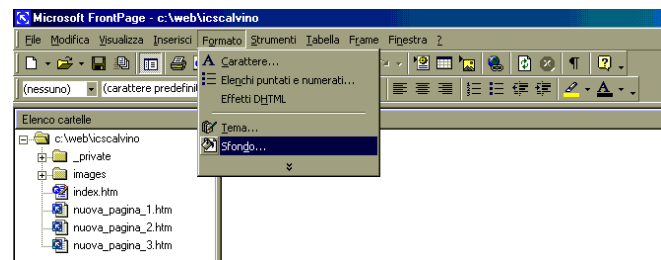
Microsoft FrontPage - c:\web\icscalvino

File Modifica Visualizza Inserisci Formato Strumenti Tabella Frame Finestra ?

(nessuno) (carattere predefinit

Carattere...
Elenchi puntati e numerati...
Effetti DHTML
Tema...
Sfondo...

Elenco cartelle

c:\web\icscalvino
_private
images
index.htm
nuova_pagina_1.htm
nuova_pagina_2.htm
nuova_pagina_3.htm